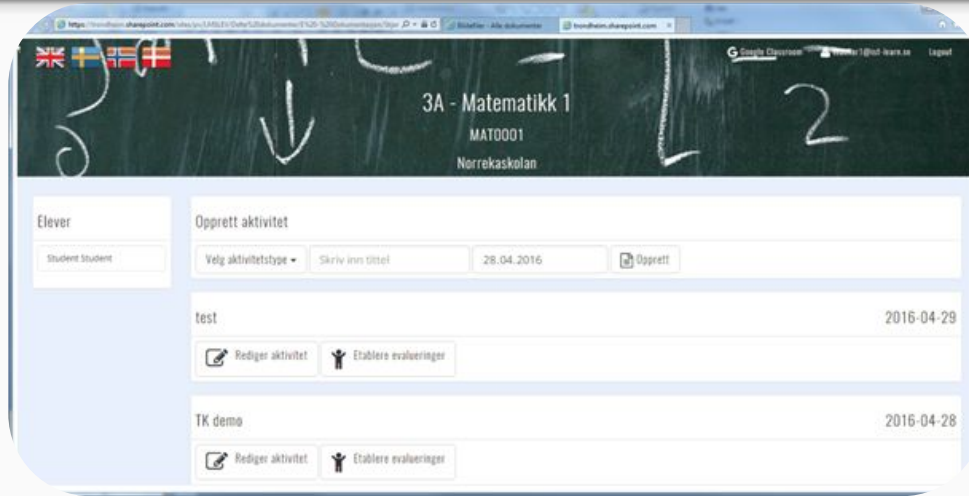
https://trondheim.sharepoint.com/sites/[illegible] Bildefiler - Alle dokumenter trondheim.sharepoint.com

Google Classroom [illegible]r1@ist-learn.se Logout

3A - Matematikk 1
MAT0001
Norrekaskolan

Elever

Student Student

Opprett aktivitet

Velg aktivitetstype ▾ Skriv inn tittel 28.04.2016 Opprett

test 2016-04-29

Rediger aktivitet Etablere evalueringer

TK demo 2016-04-28

Rediger aktivitet Etablere evalueringer